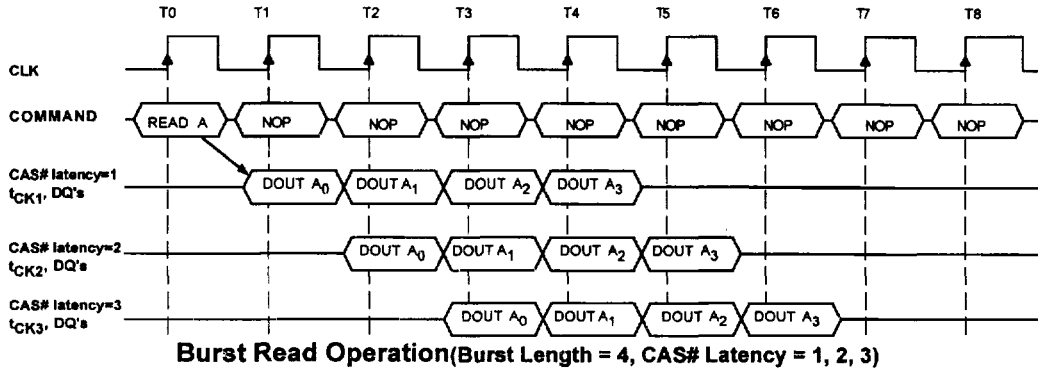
T0 T1 T2 T3 T4 T5 T6 T7 T8

CLK

COMMAND

READ A
NOP
NOP
NOP
NOP
NOP
NOP
NOP
NOP

CAS# latency=1
$t_{CK1}$, DQ's

DOUT $A_0$
DOUT $A_1$
DOUT $A_2$
DOUT $A_3$

CAS# latency=2
$t_{CK2}$, DQ's

DOUT $A_0$
DOUT $A_1$
DOUT $A_2$
DOUT $A_3$

CAS# latency=3
$t_{CK3}$, DQ's

DOUT $A_0$
DOUT $A_1$
DOUT $A_2$
DOUT $A_3$

Burst Read Operation(Burst Length = 4, CAS# Latency = 1, 2, 3)